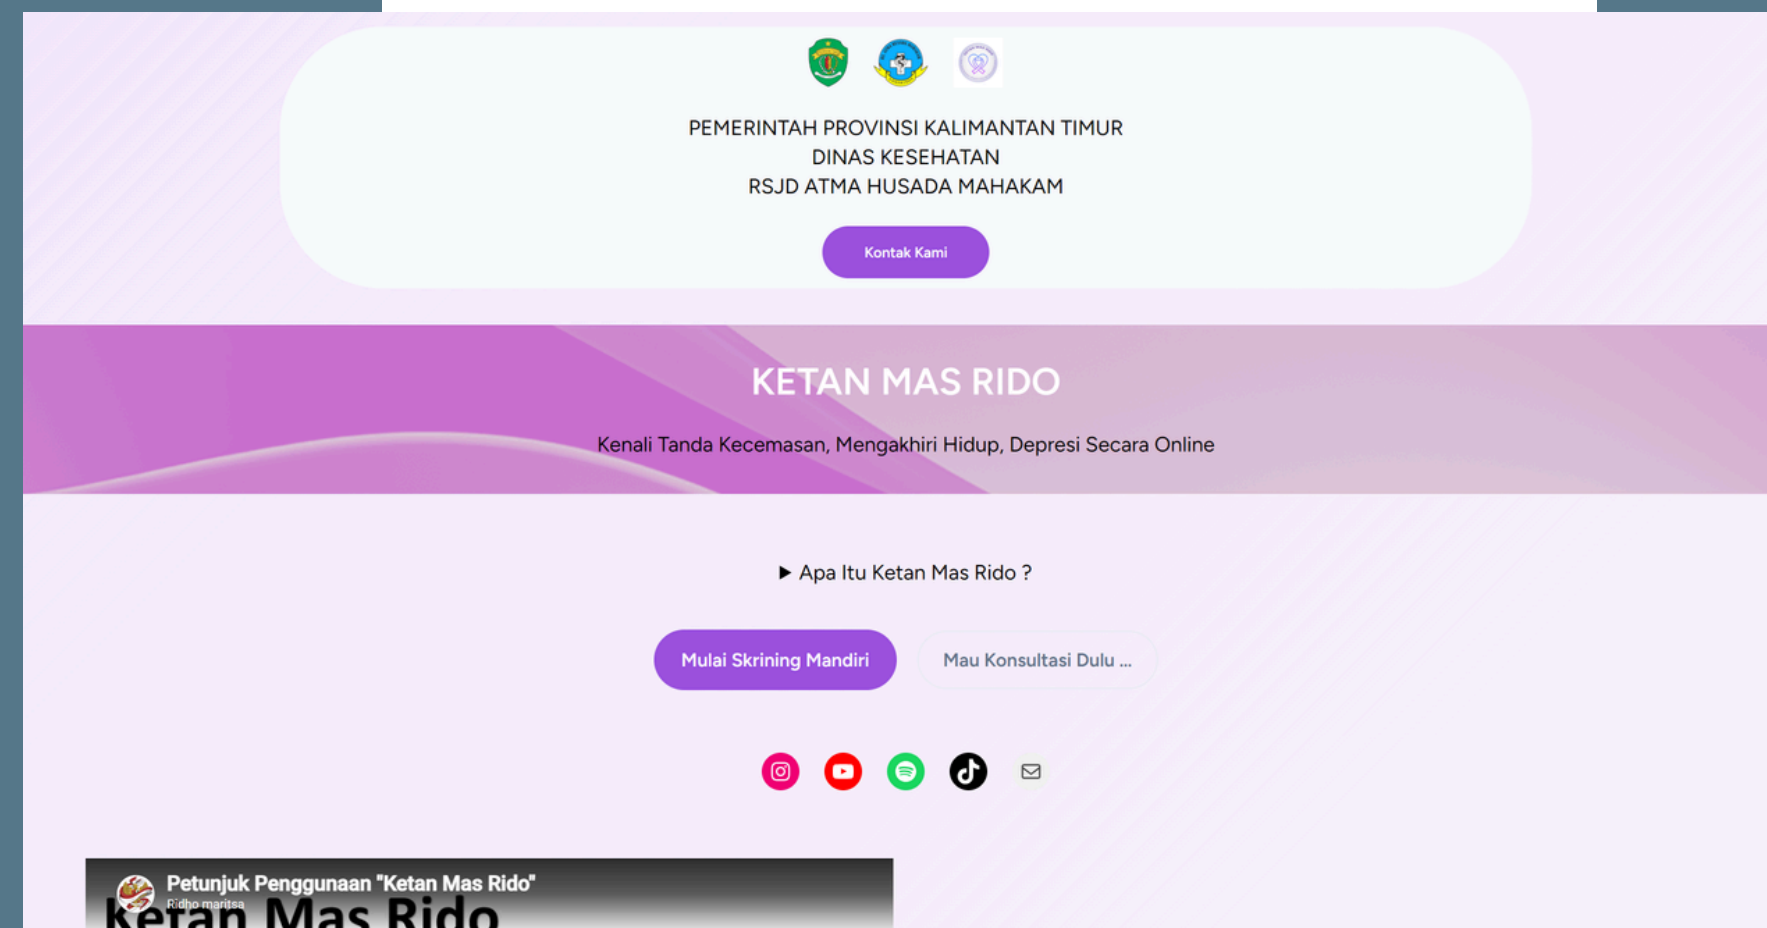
PEMERINTAH PROVINSI KALIMANTAN TIMUR
DINAS KESEHATAN
RSJD ATMA HUSADA MAHAKAM

Kontak Kami

KETAN MAS RIDO

Kenali Tanda Kecemasan, Mengakhiri Hidup, Depresi Secara Online

▶ Apa Itu Ketan Mas Rido ?

Mulai Skrining Mandiri

Mau Konsultasi Dulu ...

Petunjuk Penggunaan "Ketan Mas Rido"
Ridho maritsa
Ketan Mas Rido